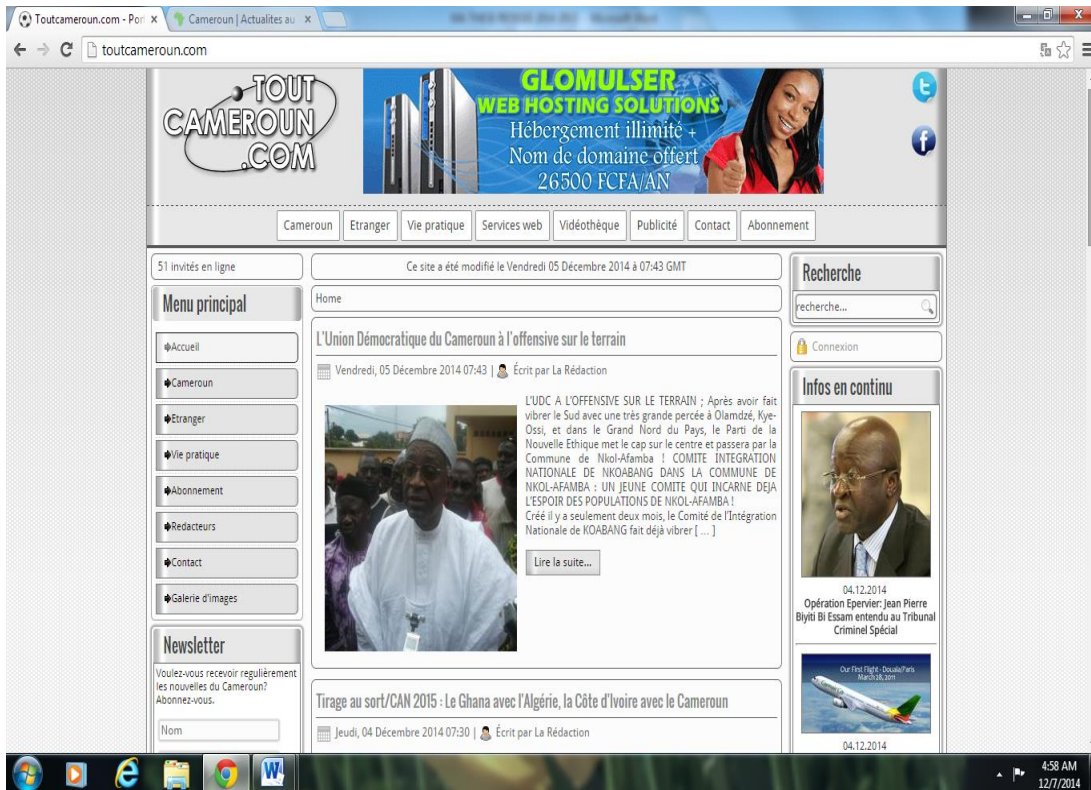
Toutcameroun.com - Por ×
Cameroun | Actualites au ×

toutcameroun.com

TOUT CAMEROUN .COM

GLOMULSER WEB HOSTING SOLUTIONS
Hébergement illimité + Nom de domaine offert 26500 FCFA/AN

Cameroun | Etranger | Vie pratique | Services web | Vidéothèque | Publicité | Contact | Abonnement

51 invités en ligne

Ce site a été modifié le Vendredi 05 Décembre 2014 à 07:43 GMT

Recherche
recherche...

Menu principal

Accueil
Cameroun
Etranger
Vie pratique
Abonnement
Redacteurs
Contact
Galerie d'images

Home

L'Union Démocratique du Cameroun à l'offensive sur le terrain

Vendredi, 05 Décembre 2014 07:43 | Écrit par La Rédaction

L'UDC A L'OFFENSIVE SUR LE TERRAIN ; Après avoir fait vibrer le Sud avec une très grande percée à Olamdzé, Kye-Ossi, et dans le Grand Nord du Pays, le Parti de la Nouvelle Ethique met le cap sur le centre et passera par la Commune de Nkol-Afamba ! COMITE INTEGRATION NATIONALE DE NKOABANG DANS LA COMMUNE DE NKOL-AFAMBA : UN JEUNE COMITE QUI INCARNE DEJA L'ESPOIR DES POPULATIONS DE NKOL-AFAMBA !
Créé il y a seulement deux mois, le Comité de l'Intégration Nationale de KOABANG fait déjà vibrer [ ... ]

Lire la suite...

Connexion

Infos en continu

04.12.2014
Opération Epervier: Jean Pierre Biyiti Bi Essam entendu au Tribunal Criminel Spécial

Our First Flight - Douala/Paris March 28, 2011

04.12.2014

Newsletter
Voulez-vous recevoir regulièrement les nouvelles du Cameroun? Abonnez-vous.
Nom

Tirage au sort/CAN 2015 : Le Ghana avec l'Algérie, la Côte d'Ivoire avec le Cameroun

Jeudi, 04 Décembre 2014 07:30 | Écrit par La Rédaction

4:58 AM
12/7/2014